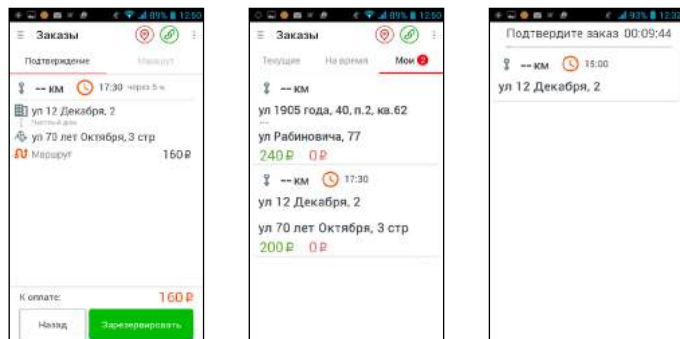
89% 12:50

Заказы

Подтверждение

Маршрут

-- км 17:30 через 5 ч

ул 12 Декабря, 2

Частный дом

ул 70 лет Октября, 3 стр

Маршрут 160₽

К оплате: 160₽

Назад

Зарезервировать

89% 12:50

Заказы

Текущие

На время

Мои 2

-- км

ул 1905 года, 40, п.2, кв.62

ул Рабиновича, 77

240₽ 0₽

-- км 17:30

ул 12 Декабря, 2

ул 70 лет Октября, 3 стр

200₽ 0₽

93% 12:50

Подтвердите заказ 00:09:44

-- км 15:00

ул 12 Декабря, 2